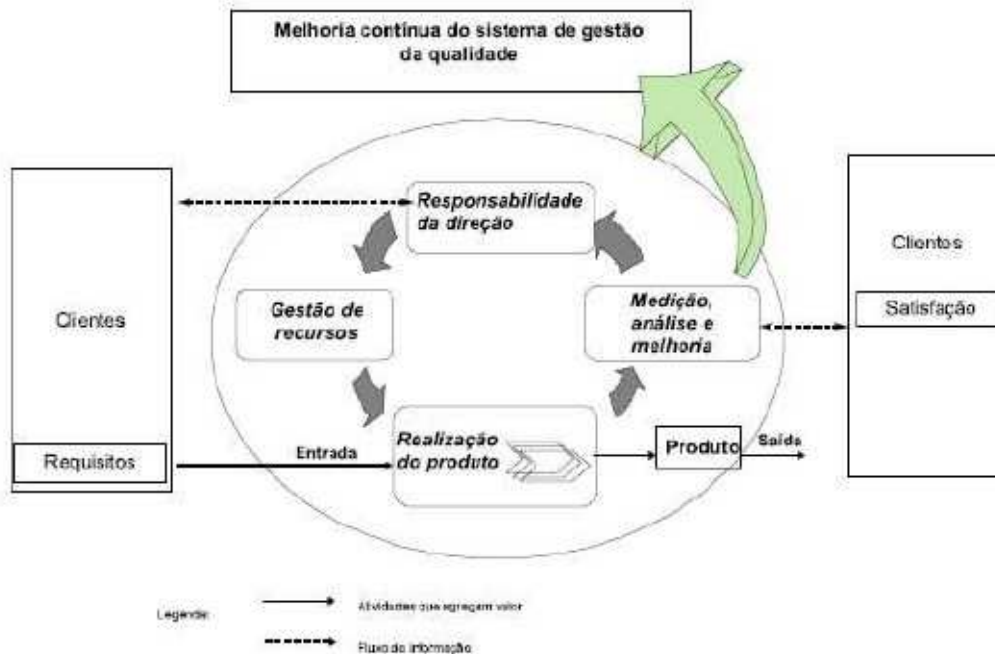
Melhoria contínua do sistema de gestão da qualidade

Clientes

Requisitos

Responsabilidade da direção

Gestão de recursos

Medição, análise e melhoria

Realização do produto

Entrada

Produto

Saída

Clientes

Satisfação

Legenda:

Atividades que agregam valor

Fluxo de informação